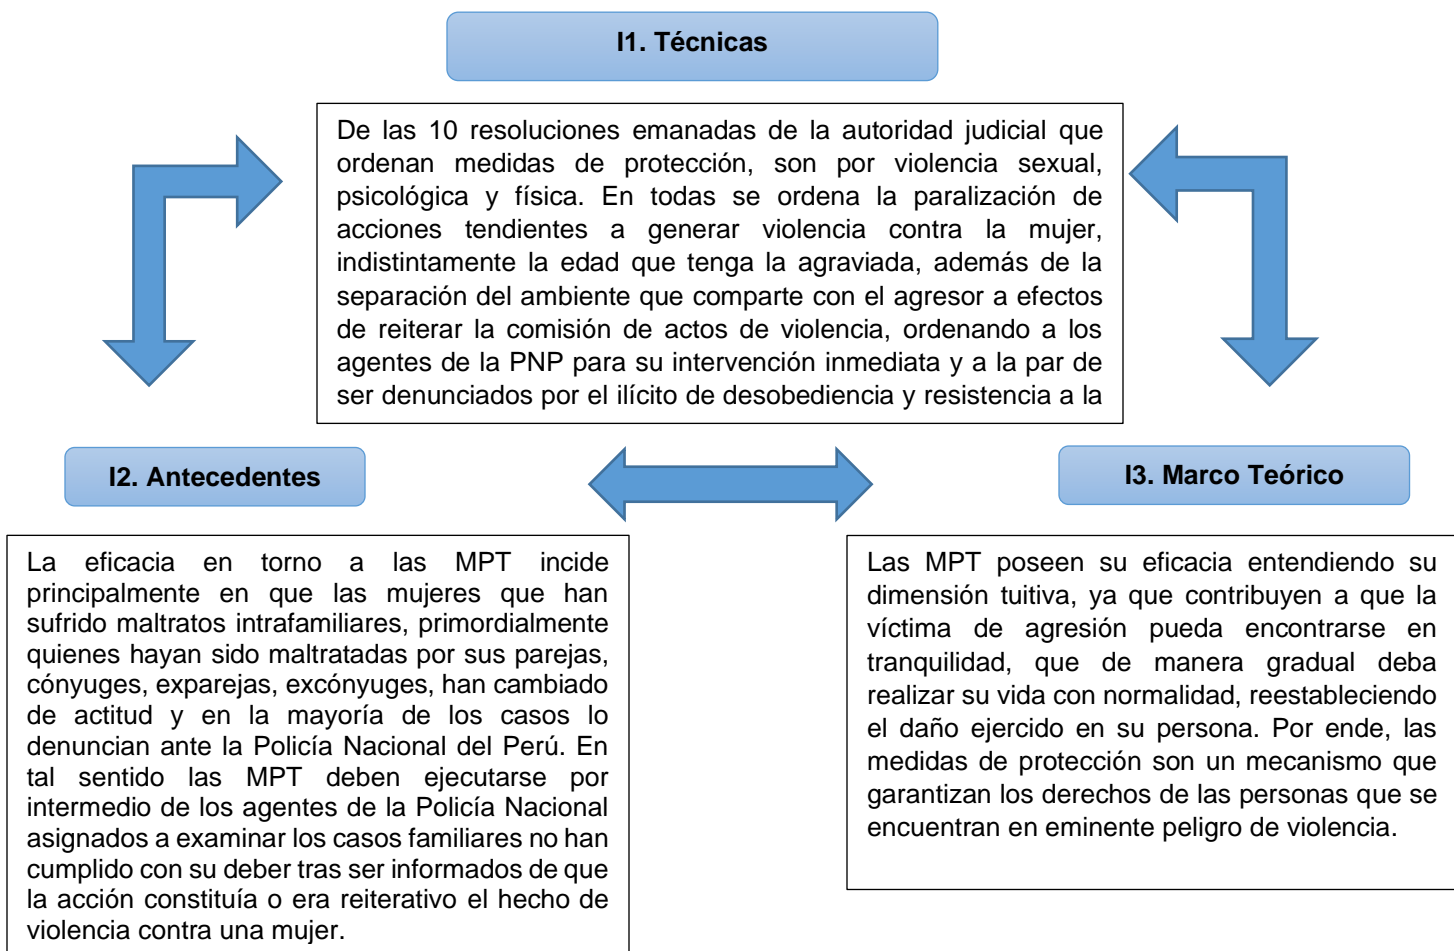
I1. Técnicas

De las 10 resoluciones emanadas de la autoridad judicial que ordenan medidas de protección, son por violencia sexual, psicológica y física. En todas se ordena la paralización de acciones tendientes a generar violencia contra la mujer, indistintamente la edad que tenga la agraviada, además de la separación del ambiente que comparte con el agresor a efectos de reiterar la comisión de actos de violencia, ordenando a los agentes de la PNP para su intervención inmediata y a la par de ser denunciados por el ilícito de desobediencia y resistencia a la

I2. Antecedentes

La eficacia en torno a las MPT incide principalmente en que las mujeres que han sufrido maltratos intrafamiliares, primordialmente quienes hayan sido maltratadas por sus parejas, cónyuges, exparejas, excónyuges, han cambiado de actitud y en la mayoría de los casos lo denuncian ante la Policía Nacional del Perú. En tal sentido las MPT deben ejecutarse por intermedio de los agentes de la Policía Nacional asignados a examinar los casos familiares no han cumplido con su deber tras ser informados de que la acción constituía o era reiterativo el hecho de violencia contra una mujer.

I3. Marco Teórico

Las MPT poseen su eficacia entendiendo su dimensión tuitiva, ya que contribuyen a que la víctima de agresión pueda encontrarse en tranquilidad, que de manera gradual deba realizar su vida con normalidad, reestableciendo el daño ejercido en su persona. Por ende, las medidas de protección son un mecanismo que garantizan los derechos de las personas que se encuentran en eminente peligro de violencia.